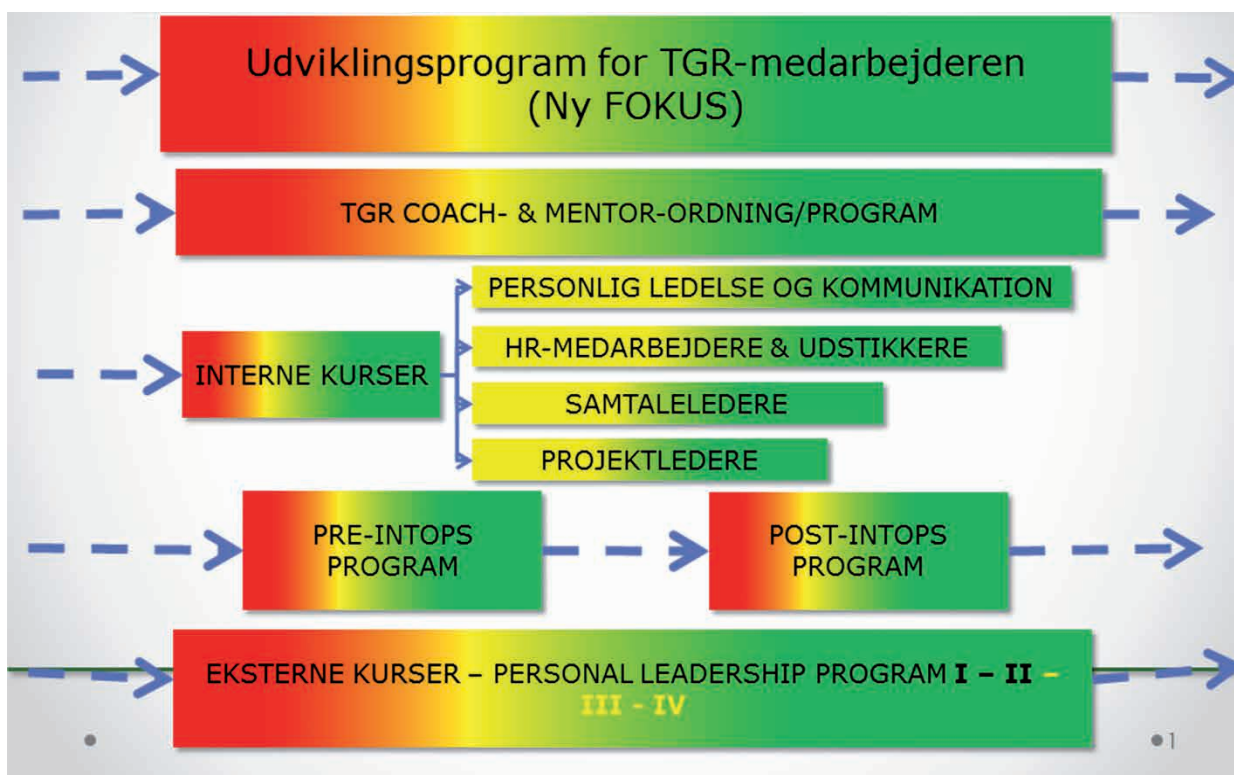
Udviklingsprogram for TGR-medarbejderen (Ny FOKUS)

TGR COACH- & MENTOR-ORDNING/PROGRAM

INTERNE KURSER

PERSONLIG LEDELSE OG KOMMUNIKATION

HR-MEDARBEJDERE & UDSTIKKERE

SAMTALELEDERE

PROJEKTLEDERE

PRE-INTOPS PROGRAM

POST-INTOPS PROGRAM

EKSTERNE KURSER – PERSONAL LEADERSHIP PROGRAM I – II – III - IV

1